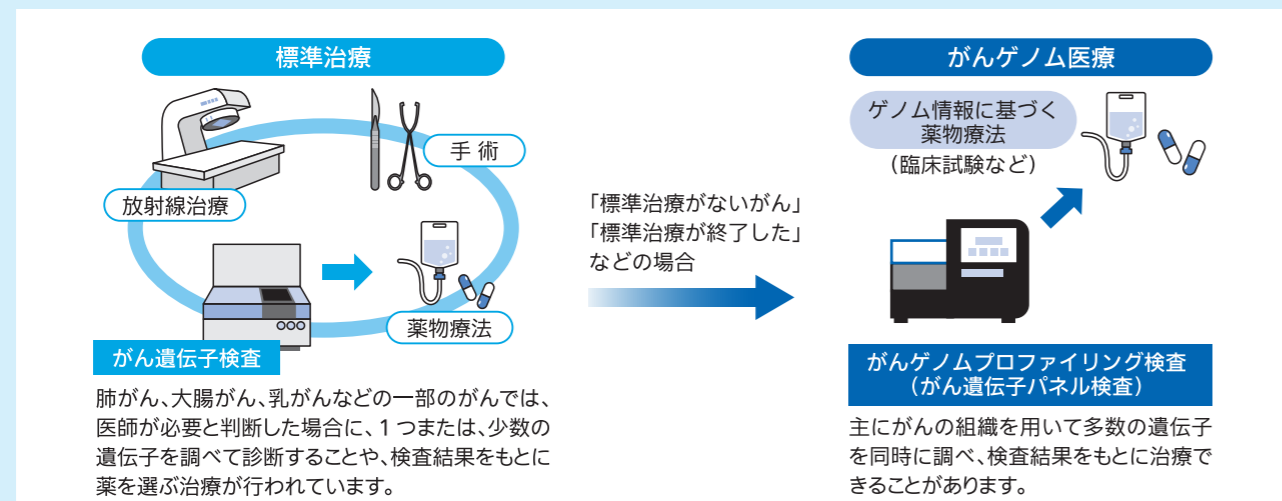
標準治療

手 術

放射線治療

薬物療法

がん遺伝子検査

肺がん、大腸がん、乳がんなどの一部のがんでは、医師が必要と判断した場合に、1つまたは、少数の遺伝子を調べて診断することや、検査結果をもとに薬を選ぶ治療が行われています。

「標準治療がないがん」
「標準治療が終了した」
などの場合

がんゲノム医療

ゲノム情報に基づく
薬物療法
（臨床試験など）

がんゲノムプロファイリング検査
（がん遺伝子パネル検査）

主にがんの組織を用いて多数の遺伝子を同時に調べ、検査結果をもとに治療できることがあります。